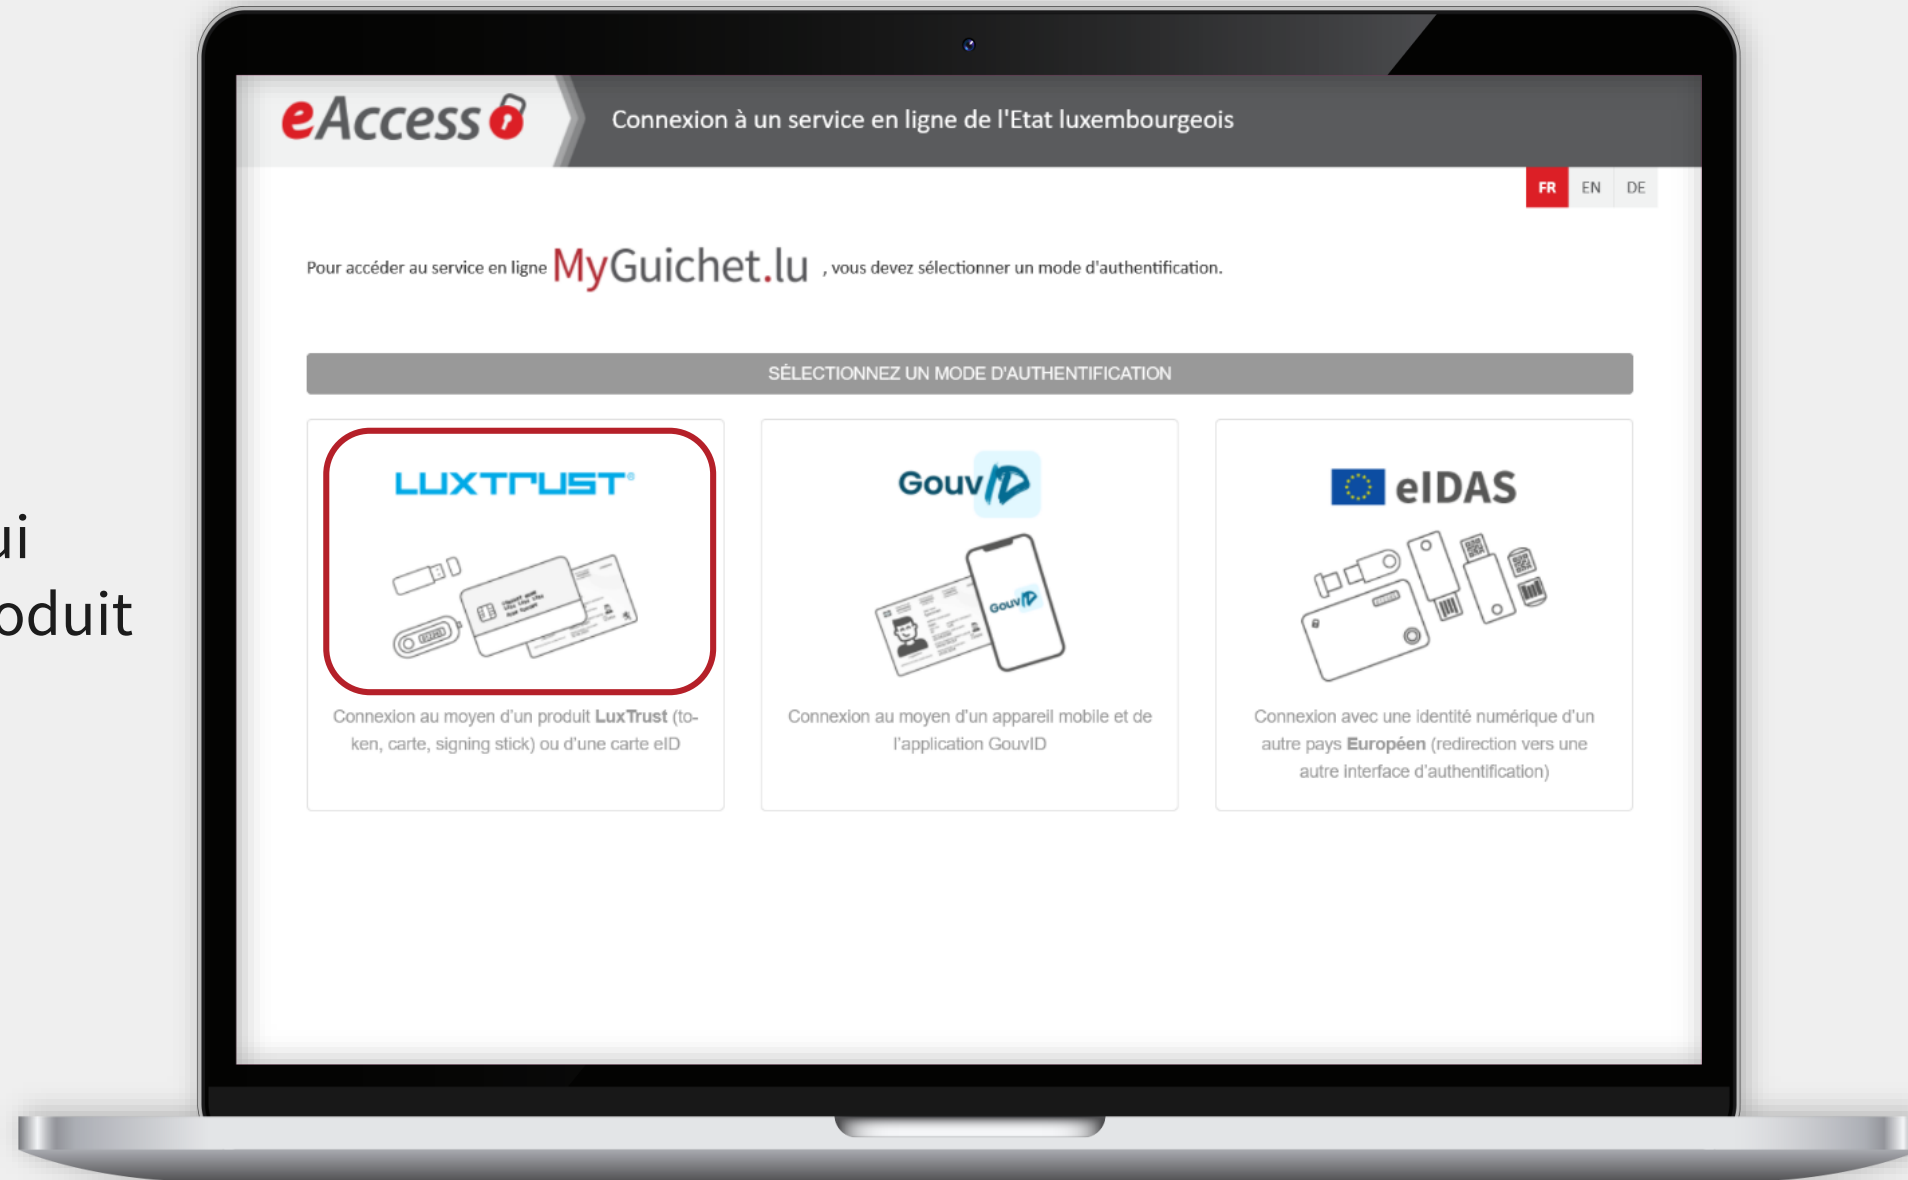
ui
oduit

eAccess

Connexion à un service en ligne de l'Etat luxembourgeois

FR EN DE

Pour accéder au service en ligne MyGuichet.lu , vous devez sélectionner un mode d'authentification.

SÉLECTIONNEZ UN MODE D'AUTHENTIFICATION

LUXTRUST

Connexion au moyen d'un produit LuxTrust (token, carte, signing stick) ou d'une carte eID

GouvID

Connexion au moyen d'un appareil mobile et de l'application GouvID

eIDAS

Connexion avec une identité numérique d'un autre pays Européen (redirection vers une autre interface d'authentification)